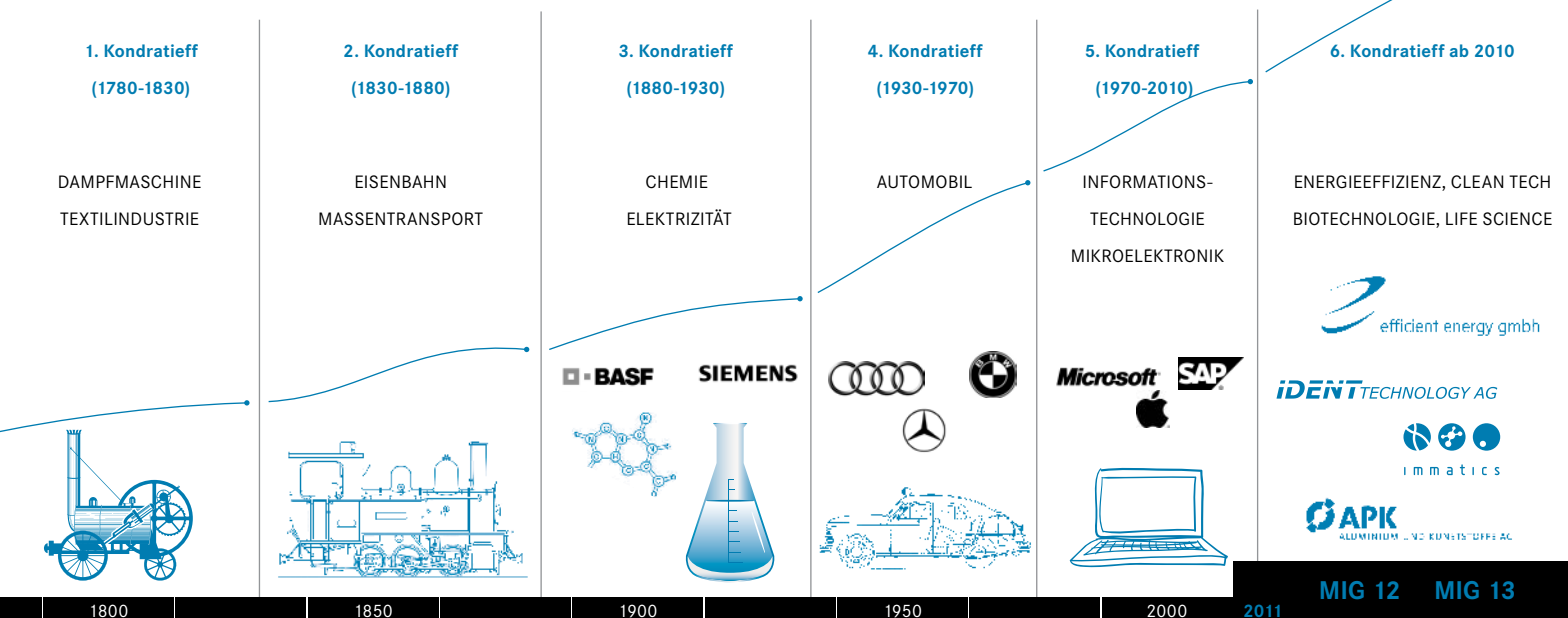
1. Kondratieff

(1780-1830)

DAMPFMASCHINE

TEXTILINDUSTRIE

2. Kondratieff

(1830-1880)

EISENBAHN

MASSENTRANSPORT

3. Kondratieff

(1880-1930)

CHEMIE

ELEKTRIZITÄT

BASF

SIEMENS

4. Kondratieff

(1930-1970)

AUTOMOBIL

BMW

5. Kondratieff

(1970-2010)

INFORMATIONSTECHNOLOGIE

MIKROELEKTRONIK

Microsoft

SAP

6. Kondratieff ab 2010

ENERGIEEFFIZIENZ, CLEAN TECH

BIOTECHNOLOGIE, LIFE SCIENCE

efficient energy gmbh

IDENT TECHNOLOGY AG

immatics

APK

ALUMINIUM UND KUNSTSTOFFE AG

MIG 12 MIG 13

1800 1850 1900 1950 2000 2011